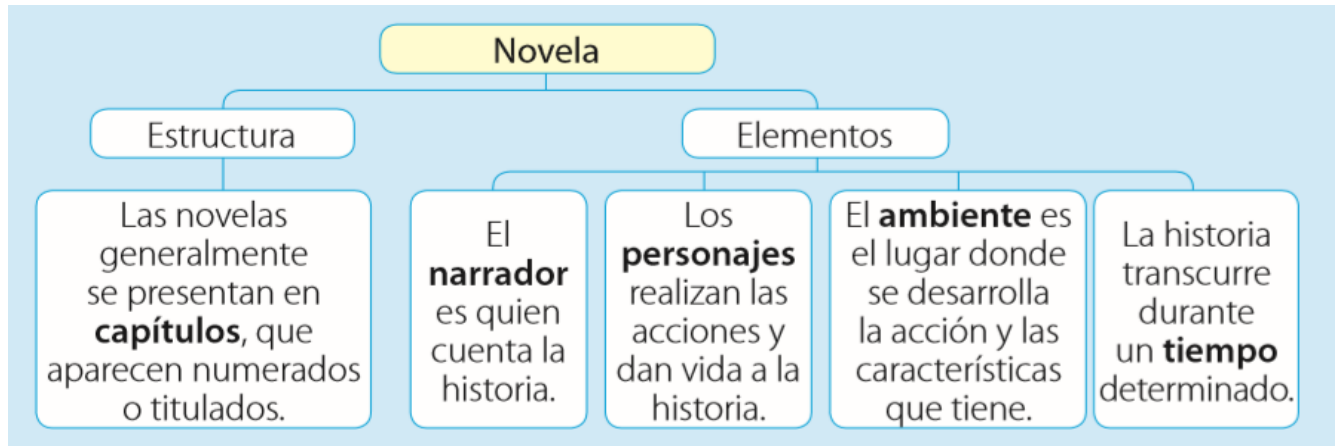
Novela

Estructura

Las novelas generalmente se presentan en capítulos, que aparecen numerados o titulados.

Elementos

El narrador es quien cuenta la historia.

Los personajes realizan las acciones y dan vida a la historia.

El ambiente es el lugar donde se desarrolla la acción y las características que tiene.

La historia transcurre durante un tiempo determinado.